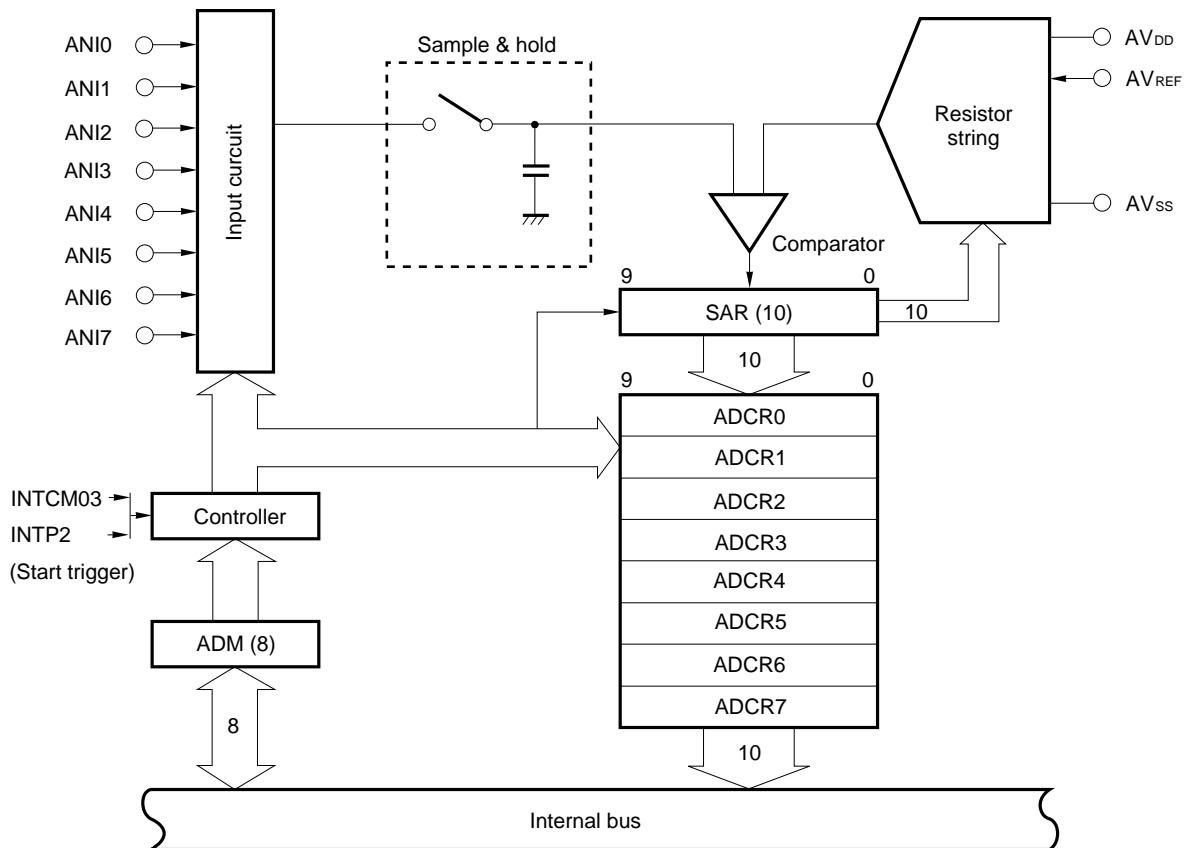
ANI0
ANI1
ANI2
ANI3
ANI4
ANI5
ANI6
ANI7

Input curcuit

Sample & hold

Resistor string

$AV_{DD}$
$AV_{REF}$
$AV_{SS}$

Comparator

9
0
SAR (10)
10
10

9
0
ADCR0
ADCR1
ADCR2
ADCR3
ADCR4
ADCR5
ADCR6
ADCR7

10

INTCM03
INTP2
(Start trigger)

Controller

ADM (8)

8

Internal bus